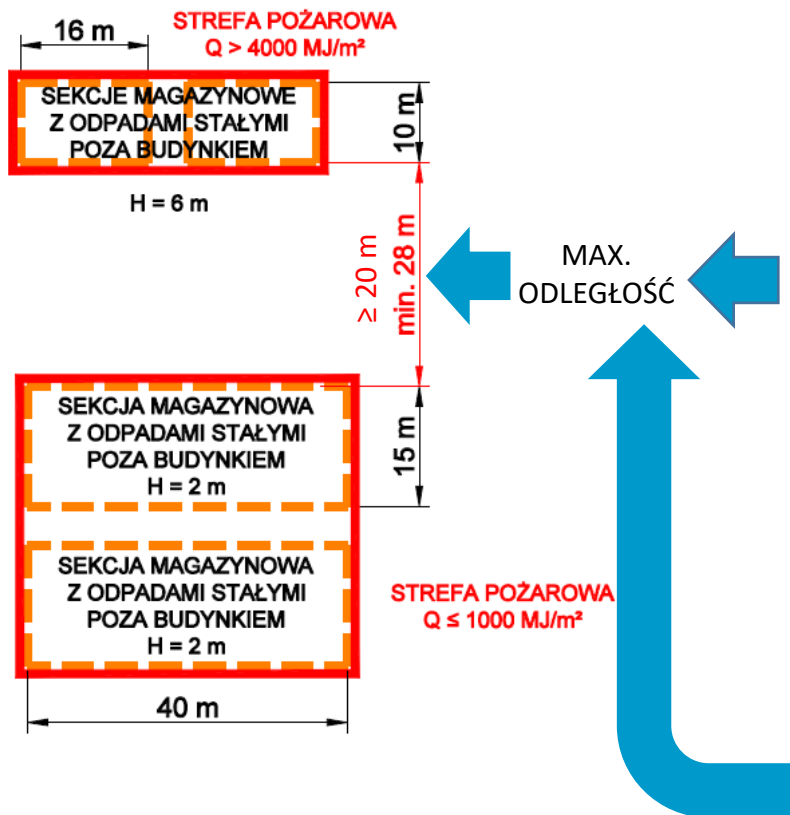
16 m

STREFA POŻAROWA
Q > 4000 MJ/m²

SEKCJE MAGAZYNOWE
Z ODPADAMI STAŁYMI
POZA BUDYNKIEM

10 m

H = 6 m

≥ 20 m

min. 28 m

MAX.
ODLEGŁOŚĆ

SEKCJA MAGAZYNOWA
Z ODPADAMI STAŁYMI
POZA BUDYNKIEM
H = 2 m

15 m

SEKCJA MAGAZYNOWA
Z ODPADAMI STAŁYMI
POZA BUDYNKIEM
H = 2 m

STREFA POŻAROWA
Q ≤ 1000 MJ/m²

40 m